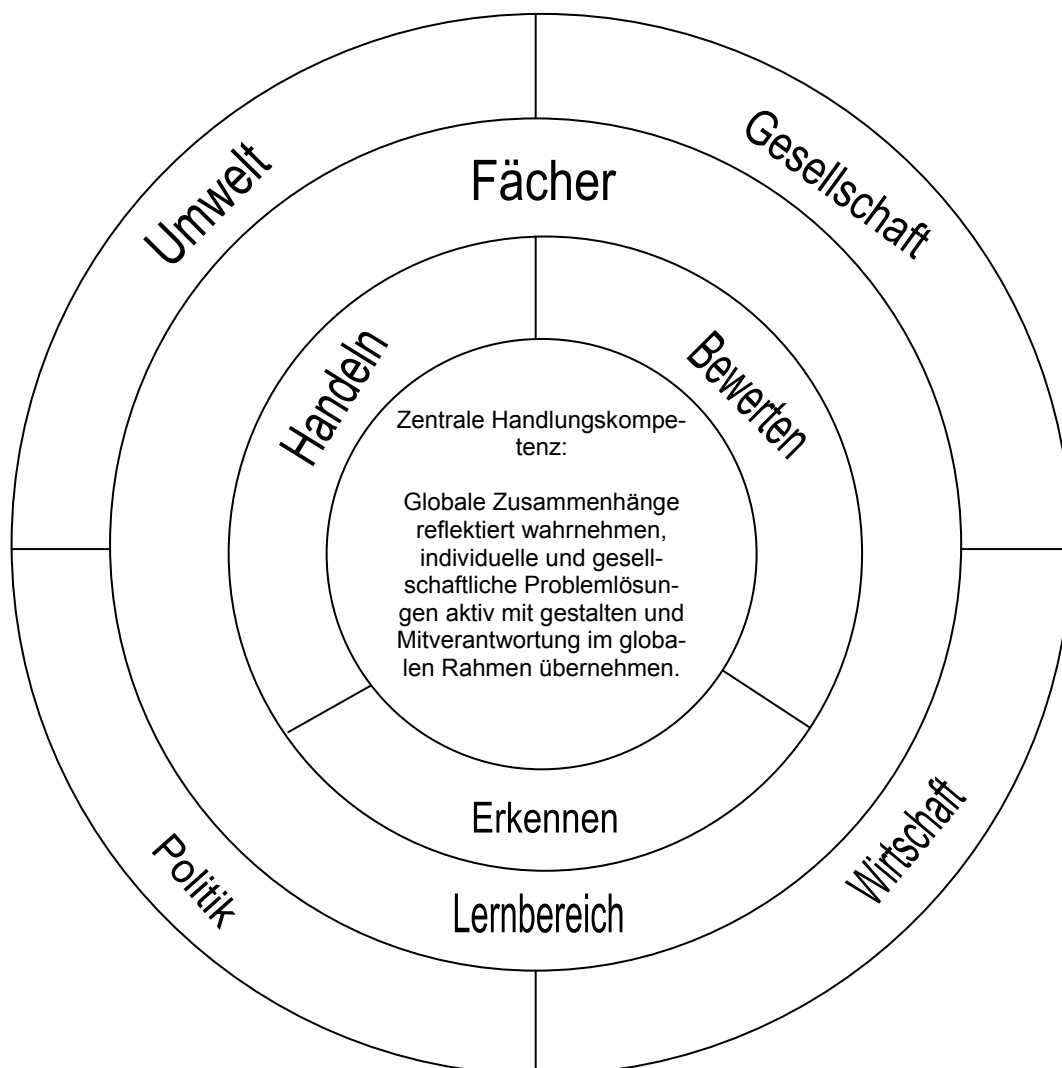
Umwelt

Gesellschaft

Fächer

Handeln

Bewerten

Zentrale Handlungskompetenz:

Globale Zusammenhänge reflektiert wahrnehmen, individuelle und gesellschaftliche Problemlösungen aktiv mit gestalten und Mitverantwortung im globalen Rahmen übernehmen.

Erkennen

Politik

Lernbereich

Wirtschaft